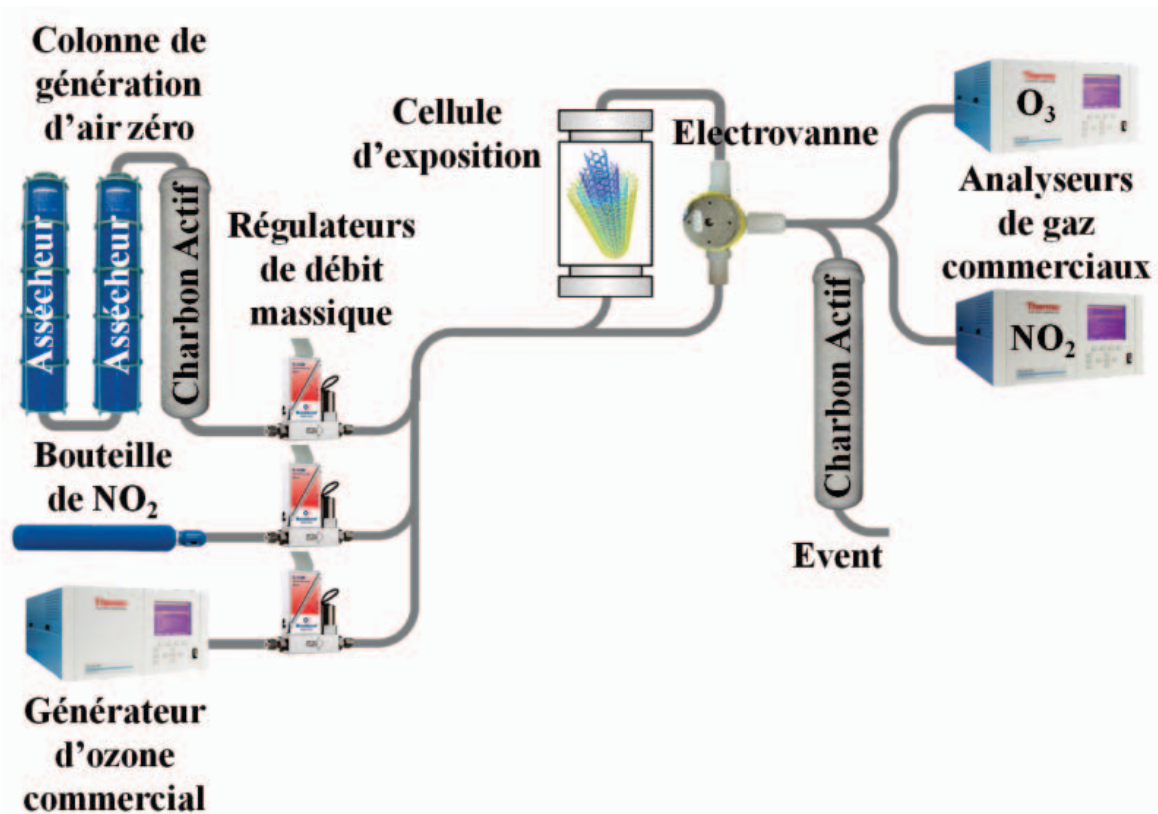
Colonne de génération d'air zéro

Assécheur

Assécheur

Charbon Actif

Régulateurs de débit massique

Cellule d'exposition

Electrovanne

$O_3$

Analyseurs de gaz commerciaux

$NO_2$

Charbon Actif

Event

Bouteille de $NO_2$

Générateur d'ozone commercial